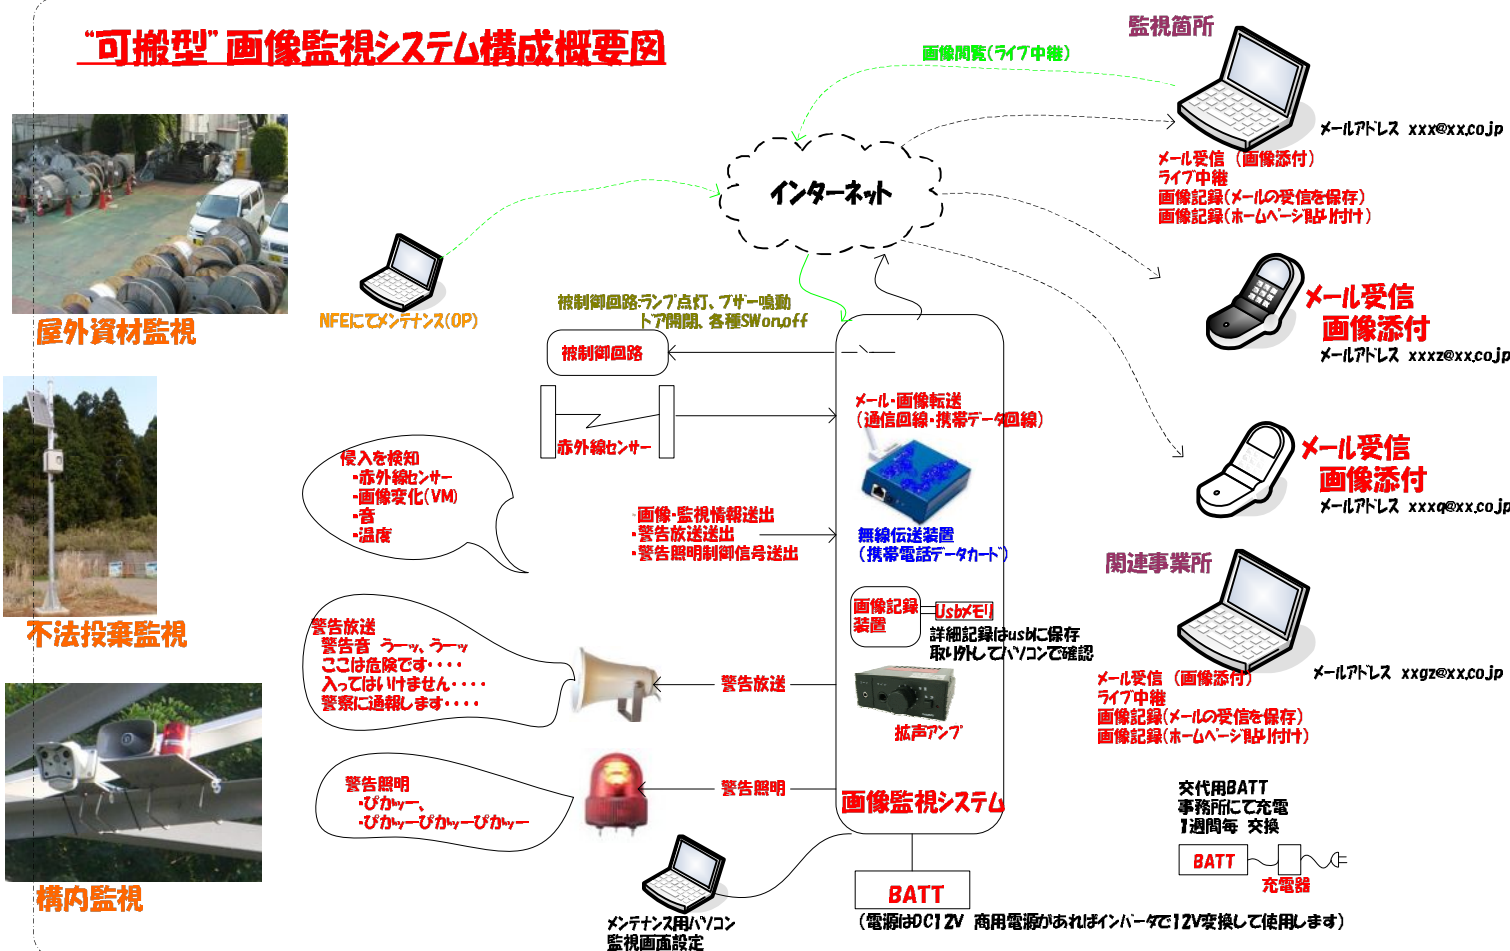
"可搬型"画像監視システム構成概要図

画像閲覧(ライブ中継)

監視箇所

メールアドレス xxx@xx.co.jp

メール受信 (画像添付)
ライブ中継
画像記録(メールの受信を保存)
画像記録(ホームページ貼り付け)

インターネット

メール受信
画像添付
メールアドレス xxxz@xx.co.jp

メール受信
画像添付
メールアドレス xxxq@xx.co.jp

関連事業所

メールアドレス xxgz@xx.co.jp

メール受信 (画像添付)
ライブ中継
画像記録(メールの受信を保存)
画像記録(ホームページ貼り付け)

屋外資材監視

NFEにてメンテナンス(OP)

被制御回路:ランプ点灯、ブザー鳴動
ドア開閉、各種SWon,off

被制御回路

赤外線センサー

メール・画像転送
(通信回線・携帯データ回線)

無線伝送装置
(携帯電話データカード)

侵入を検知
・赤外線センサー
・画像変化(VM)
・音
・温度

・画像・監視情報送出
・警告放送送出
・警告照明制御信号送出

不法投棄監視

画像記録装置

Usbメモリ

詳細記録はusbに保存
取り外してパソコンで確認

警告放送
警告音 うーッ、うーッ
ここは危険です・・・・
入ってはいけません・・・・
警察に通報します・・・・

警告放送

拡声アンプ

警告照明
・ぴかッー、
・ぴかッーぴかッーぴかッー

警告照明

画像監視システム

構内監視

交代用BATT
事務所にて充電
1週間毎 交換

BATT

充電器

メンテナンス用パソコン
監視画面設定

BATT
(電源はDC12V 商用電源があればインバータで12V変換して使用します)